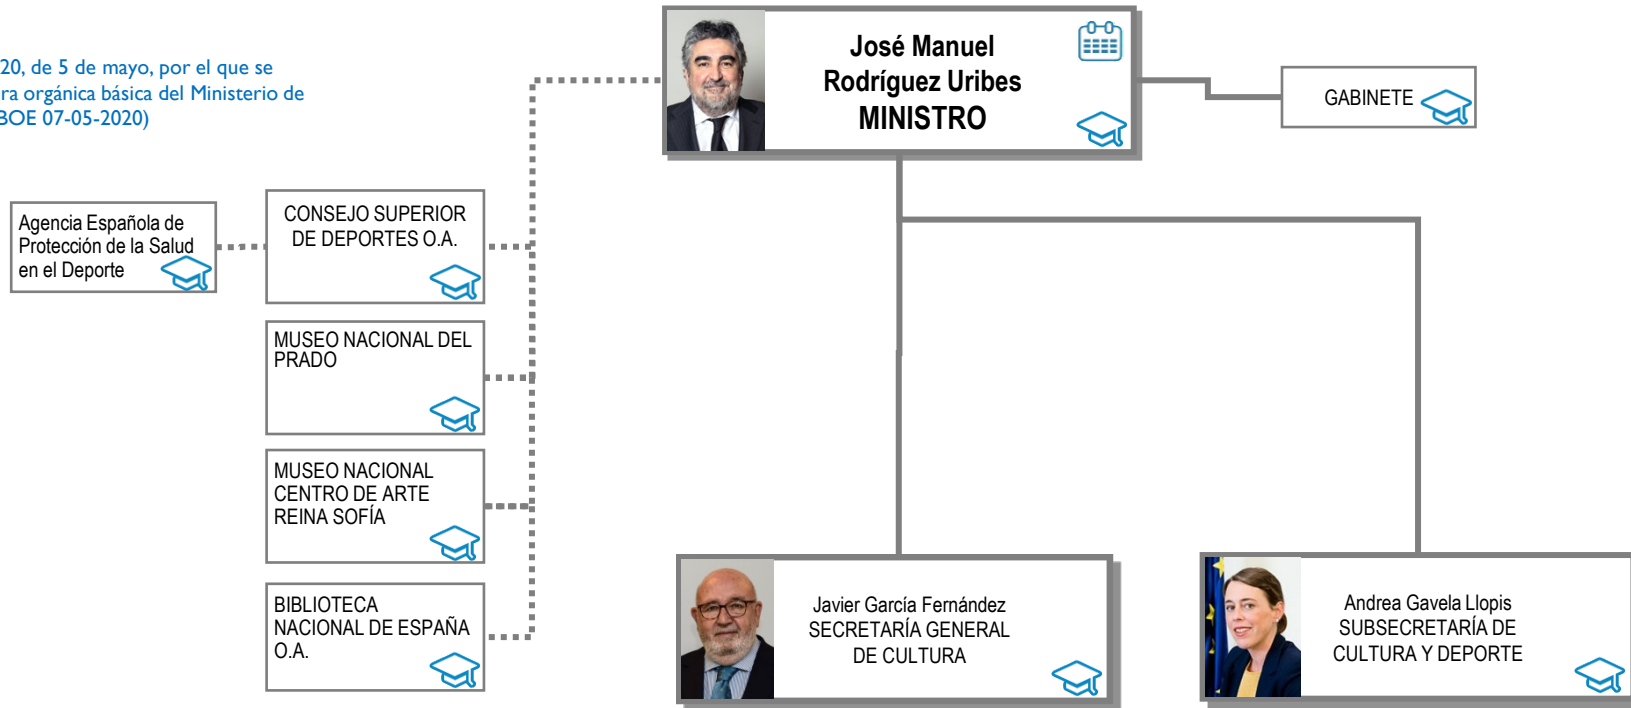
20, de 5 de mayo, por el que se
ra orgánica básica del Ministerio de
BOE 07-05-2020)

José Manuel
Rodríguez Uribes
MINISTRO

GABINETE

Agencia Española de Protección de la Salud en el Deporte

CONSEJO SUPERIOR DE DEPORTES O.A.

MUSEO NACIONAL DEL PRADO

MUSEO NACIONAL CENTRO DE ARTE REINA SOFÍA

BIBLIOTECA NACIONAL DE ESPAÑA O.A.

Javier García Fernández
SECRETARÍA GENERAL DE CULTURA

Andrea Gavela Llopis
SUBSECRETARÍA DE CULTURA Y DEPORTE